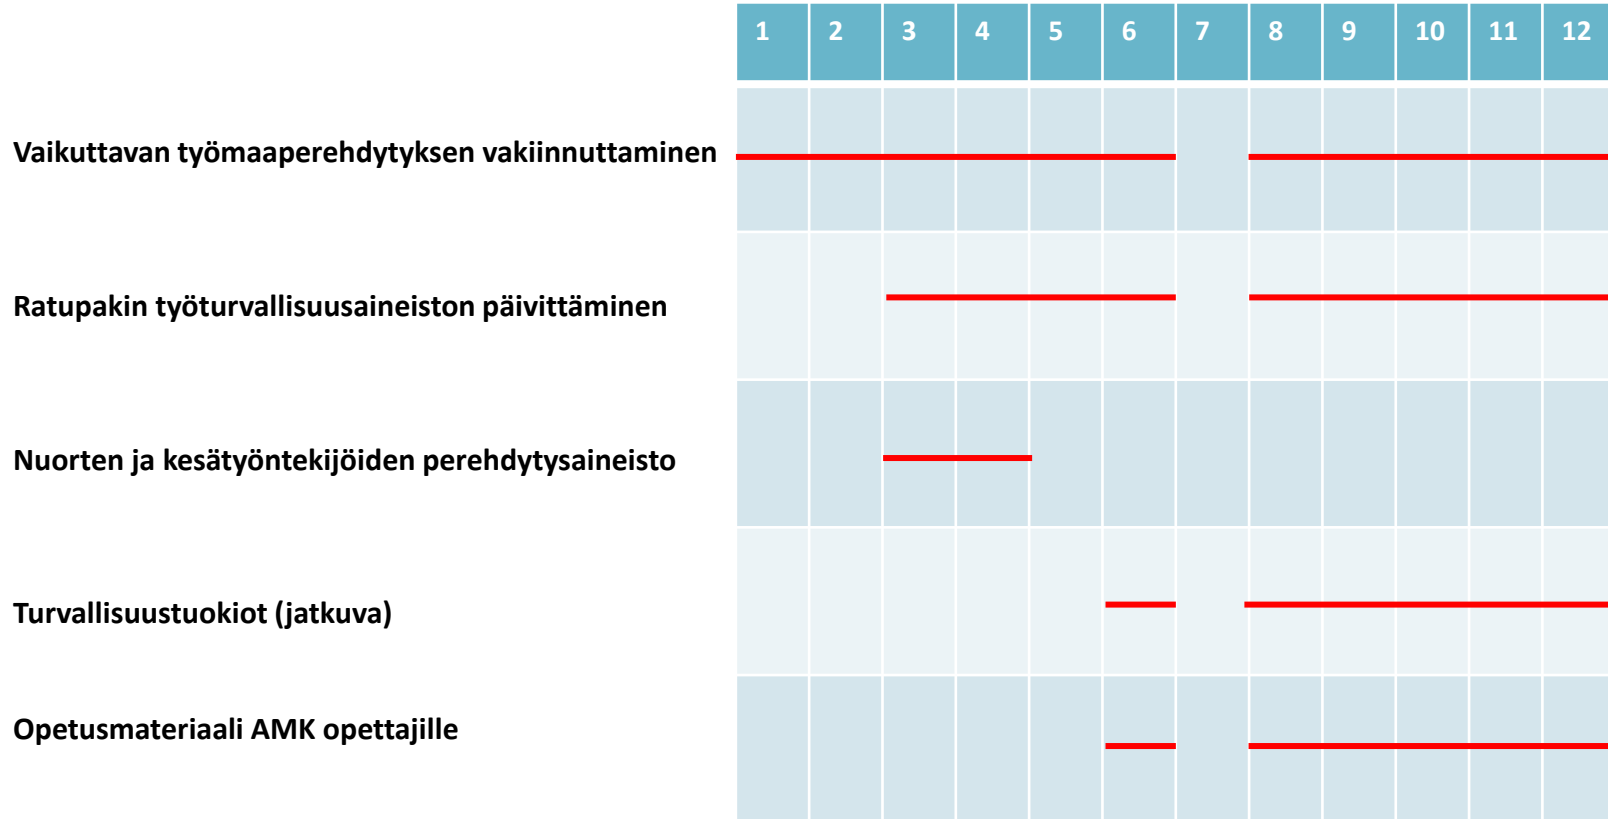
| | 1 | 2 | 3 | 4 | 5 | 6 | 7 | 8 | 9 | 10 | 11 | 12 |
|---|---|---|---|---|---|---|---|---|---|---|---|---|
| Vaikuttavan työmaaperehdytyksen vakiinnuttaminen | | | | | | | | | | | | |
| Ratupakin työturvallisuusaineiston päivittäminen | | | | | | | | | | | | |
| Nuorten ja kesätyöntekijöiden perehdytysaineisto | | | | | | | | | | | | |
| Turvallisuustuokiot (jatkuva) | | | | | | | | | | | | |
| Opetusmateriaali AMK opettajille | | | | | | | | | | | | |